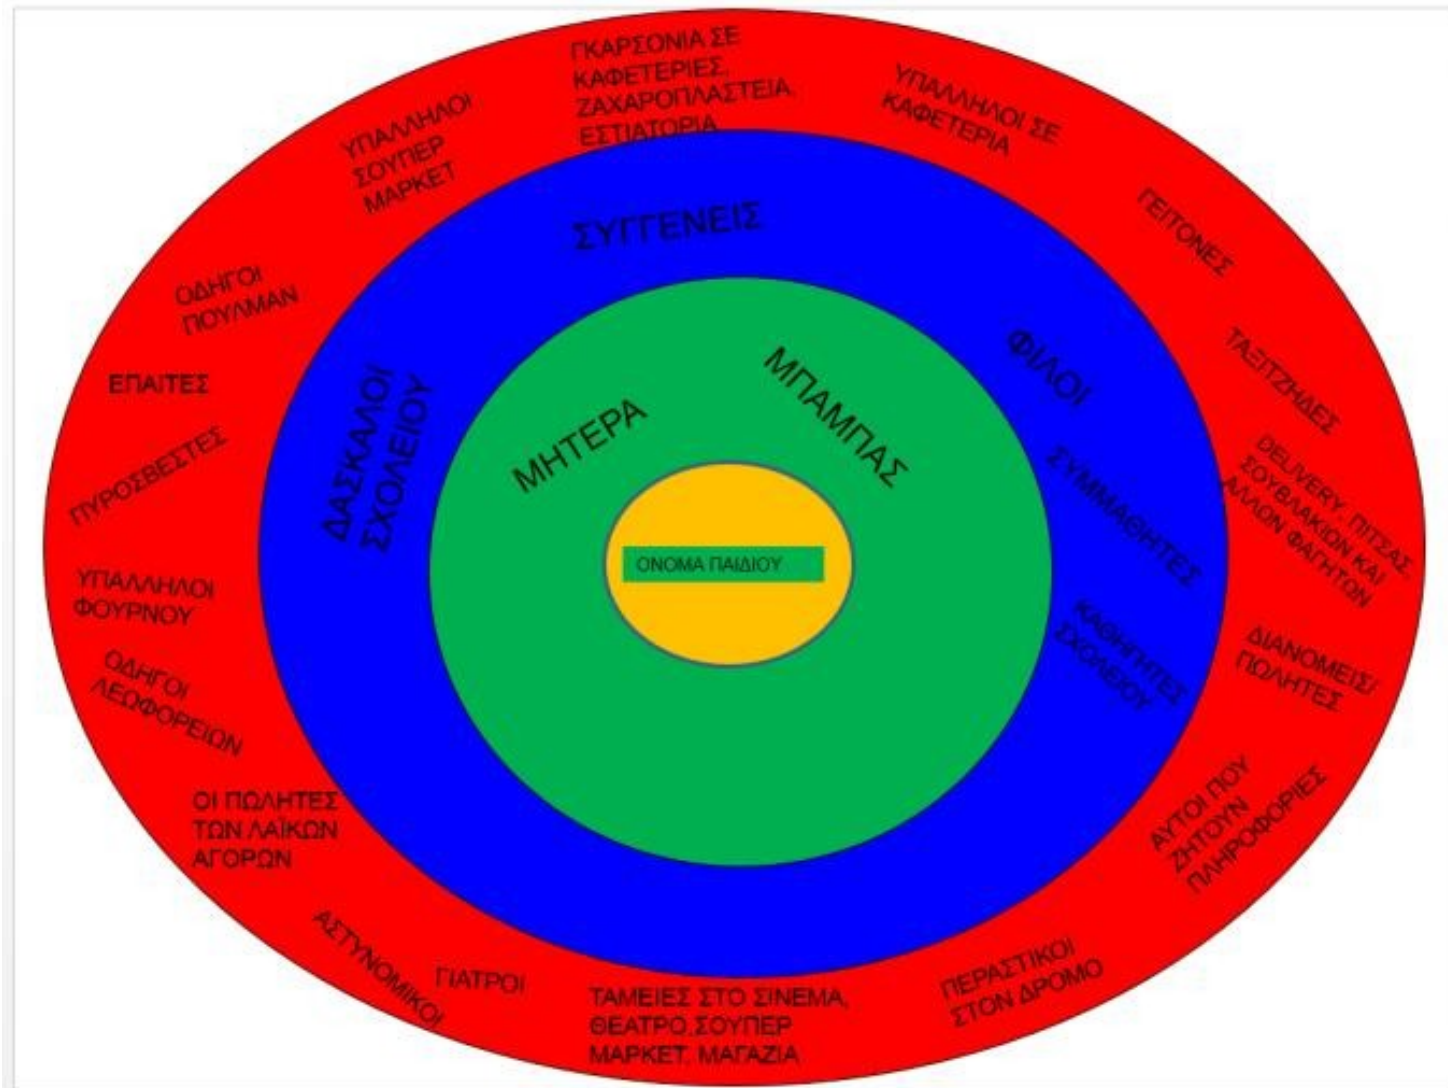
ΟΝΟΜΑ ΠΑΙΔΙΟΥ

ΜΗΤΕΡΑ

ΜΠΑΜΠΑΣ

ΣΥΓΓΕΝΕΙΣ

ΔΑΣΚΑΛΟΙ ΣΧΟΛΕΙΟΥ

ΦΙΛΟΙ

ΣΥΜΜΑΘΗΤΕΣ

ΚΑΘΗΓΗΤΕΣ ΣΧΟΛΕΙΟΥ

ΓΚΑΡΣΟΝΙΑ ΣΕ ΚΑΦΕΤΕΡΙΕΣ, ΖΑΧΑΡΟΠΛΑΣΤΕΙΑ, ΕΣΤΙΑΤΟΡΙΑ

ΥΠΑΛΛΗΛΟΙ ΣΕ ΚΑΦΕΤΕΡΙΑ

ΓΕΙΤΟΝΕΣ

ΤΑΞΙΤΖΗΔΕΣ

DELIVERY, ΠΙΤΣΑΣ, ΣΟΥΒΛΑΚΙΩΝ ΚΑΙ ΑΛΛΩΝ ΦΑΓΗΤΩΝ

ΔΙΑΝΟΜΕΙΣ/ ΠΩΛΗΤΕΣ

ΑΥΤΟΙ ΠΟΥ ΖΗΤΟΥΝ ΠΛΗΡΟΦΟΡΙΕΣ

ΠΕΡΑΣΤΙΚΟΙ ΣΤΟΝ ΔΡΟΜΟ

ΤΑΜΕΙΕΣ ΣΤΟ ΣΙΝΕΜΑ, ΘΕΑΤΡΟ,ΣΟΥΠΕΡ ΜΑΡΚΕΤ, ΜΑΓΑΖΙΑ

ΓΙΑΤΡΟΙ

ΑΣΤΥΝΟΜΙΚΟΙ

ΟΙ ΠΩΛΗΤΕΣ ΤΩΝ ΛΑΪΚΩΝ ΑΓΟΡΩΝ

ΟΔΗΓΟΙ ΛΕΩΦΟΡΕΙΩΝ

ΥΠΑΛΛΗΛΟΙ ΦΟΥΡΝΟΥ

ΠΥΡΟΣΒΕΣΤΕΣ

ΕΠΑΙΤΕΣ

ΟΔΗΓΟΙ ΠΟΥΛΜΑΝ

ΥΠΑΛΛΗΛΟΙ ΣΟΥΠΕΡ ΜΑΡΚΕΤ